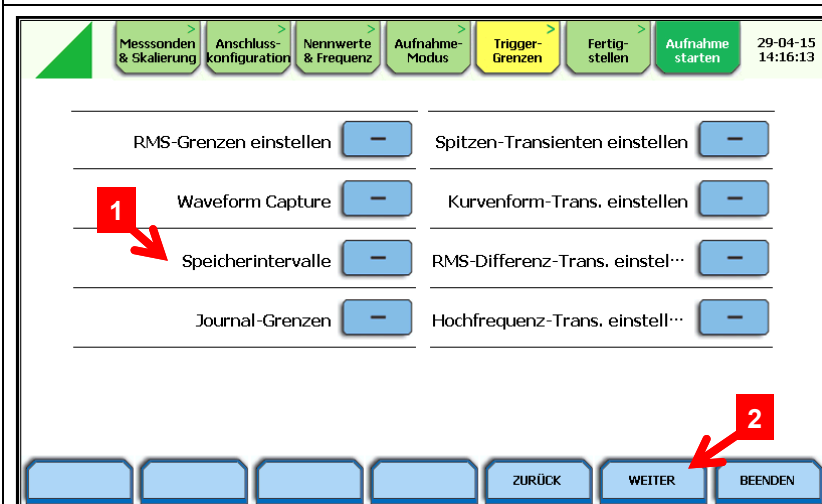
Messsonden & Skalierung >
Anschluss-konfiguration >
Nennwerte & Frequenz >
Aufnahme-Modus >
Trigger-Grenzen >
Fertig-stellen >
Aufnahme starten

29-04-15
14:16:13

RMS-Grenzen einstellen —
Spitzen-Transienten einstellen —
Waveform Capture —
Kurvenform-Trans. einstellen —
1
Speicherintervalle —
RMS-Differenz-Trans. einstel··· —
Journal-Grenzen —
Hochfrequenz-Trans. einstell··· —

2

ZURÜCK
WEITER
BEENDEN